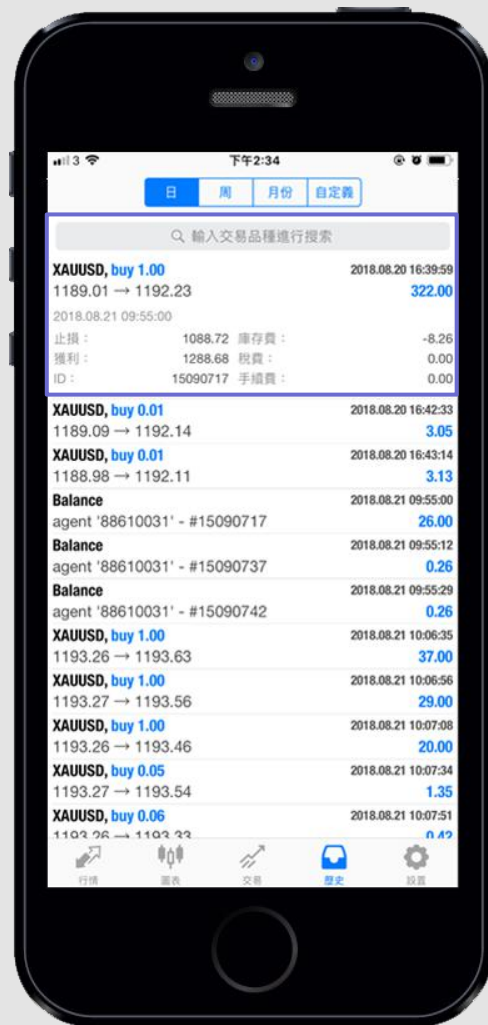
3 下午2:34

日 周 月份 自定義

輸入交易品種進行搜索

XAUUSD, buy 1.00 2018.08.20 16:39:59
1189.01 → 1192.23 322.00
2018.08.21 09:55:00
止損： 1088.72 庫存費： -8.26
獲利： 1288.68 稅費： 0.00
ID： 15090717 手續費： 0.00

XAUUSD, buy 0.01 2018.08.20 16:42:33
1189.09 → 1192.14 3.05

XAUUSD, buy 0.01 2018.08.20 16:43:14
1188.98 → 1192.11 3.13

Balance 2018.08.21 09:55:00
agent '88610031' - #15090717 26.00

Balance 2018.08.21 09:55:12
agent '88610031' - #15090737 0.26

Balance 2018.08.21 09:55:29
agent '88610031' - #15090742 0.26

XAUUSD, buy 1.00 2018.08.21 10:06:35
1193.26 → 1193.63 37.00

XAUUSD, buy 1.00 2018.08.21 10:06:56
1193.27 → 1193.56 29.00

XAUUSD, buy 1.00 2018.08.21 10:07:08
1193.26 → 1193.46 20.00

XAUUSD, buy 0.05 2018.08.21 10:07:34
1193.27 → 1193.54 1.35

XAUUSD, buy 0.06 2018.08.21 10:07:51
1193.26 → 1193.33 0.42

行情 圖表 交易 歷史 設置